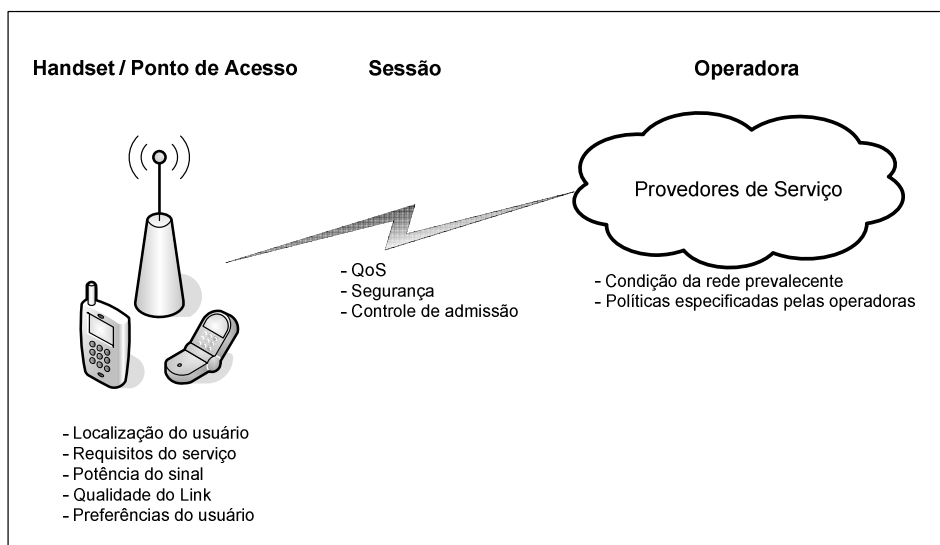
Handset / Ponto de Acesso

Sessão

Operadora

Provedores de Serviço

- QoS
- Segurança
- Controle de admissão

- Condição da rede prevalecente
- Políticas especificadas pelas operadoras

- Localização do usuário
- Requisitos do serviço
- Potência do sinal
- Qualidade do Link
- Preferências do usuário